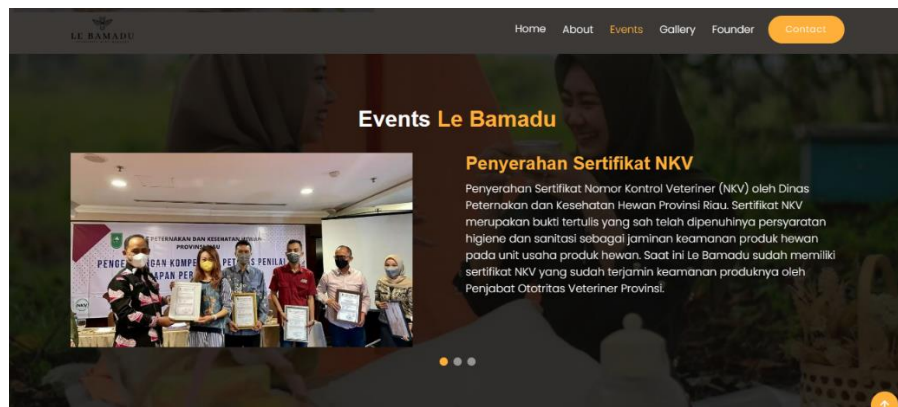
LE BAMADU

Home About Events Gallery Founder Contact

Events Le Bamadu

PETERNAKAN DAN KESEHATAN HEWAN PROVINSI RIAU
PENGE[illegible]GAN KOMPE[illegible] PETUGAS PENILAI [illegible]APAN PER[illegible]

Penyerahan Sertifikat NKV

Penyerahan Sertifikat Nomor Kontrol Veteriner (NKV) oleh Dinas Peternakan dan Kesehatan Hewan Provinsi Riau. Sertifikat NKV merupakan bukti tertulis yang sah telah dipenuhinya persyaratan higiene dan sanitasi sebagai jaminan keamanan produk hewan pada unit usaha produk hewan. Saat ini Le Bamadu sudah memiliki sertifikat NKV yang sudah terjamin keamanan produknya oleh Penjabat Ototritas Veteriner Provinsi.